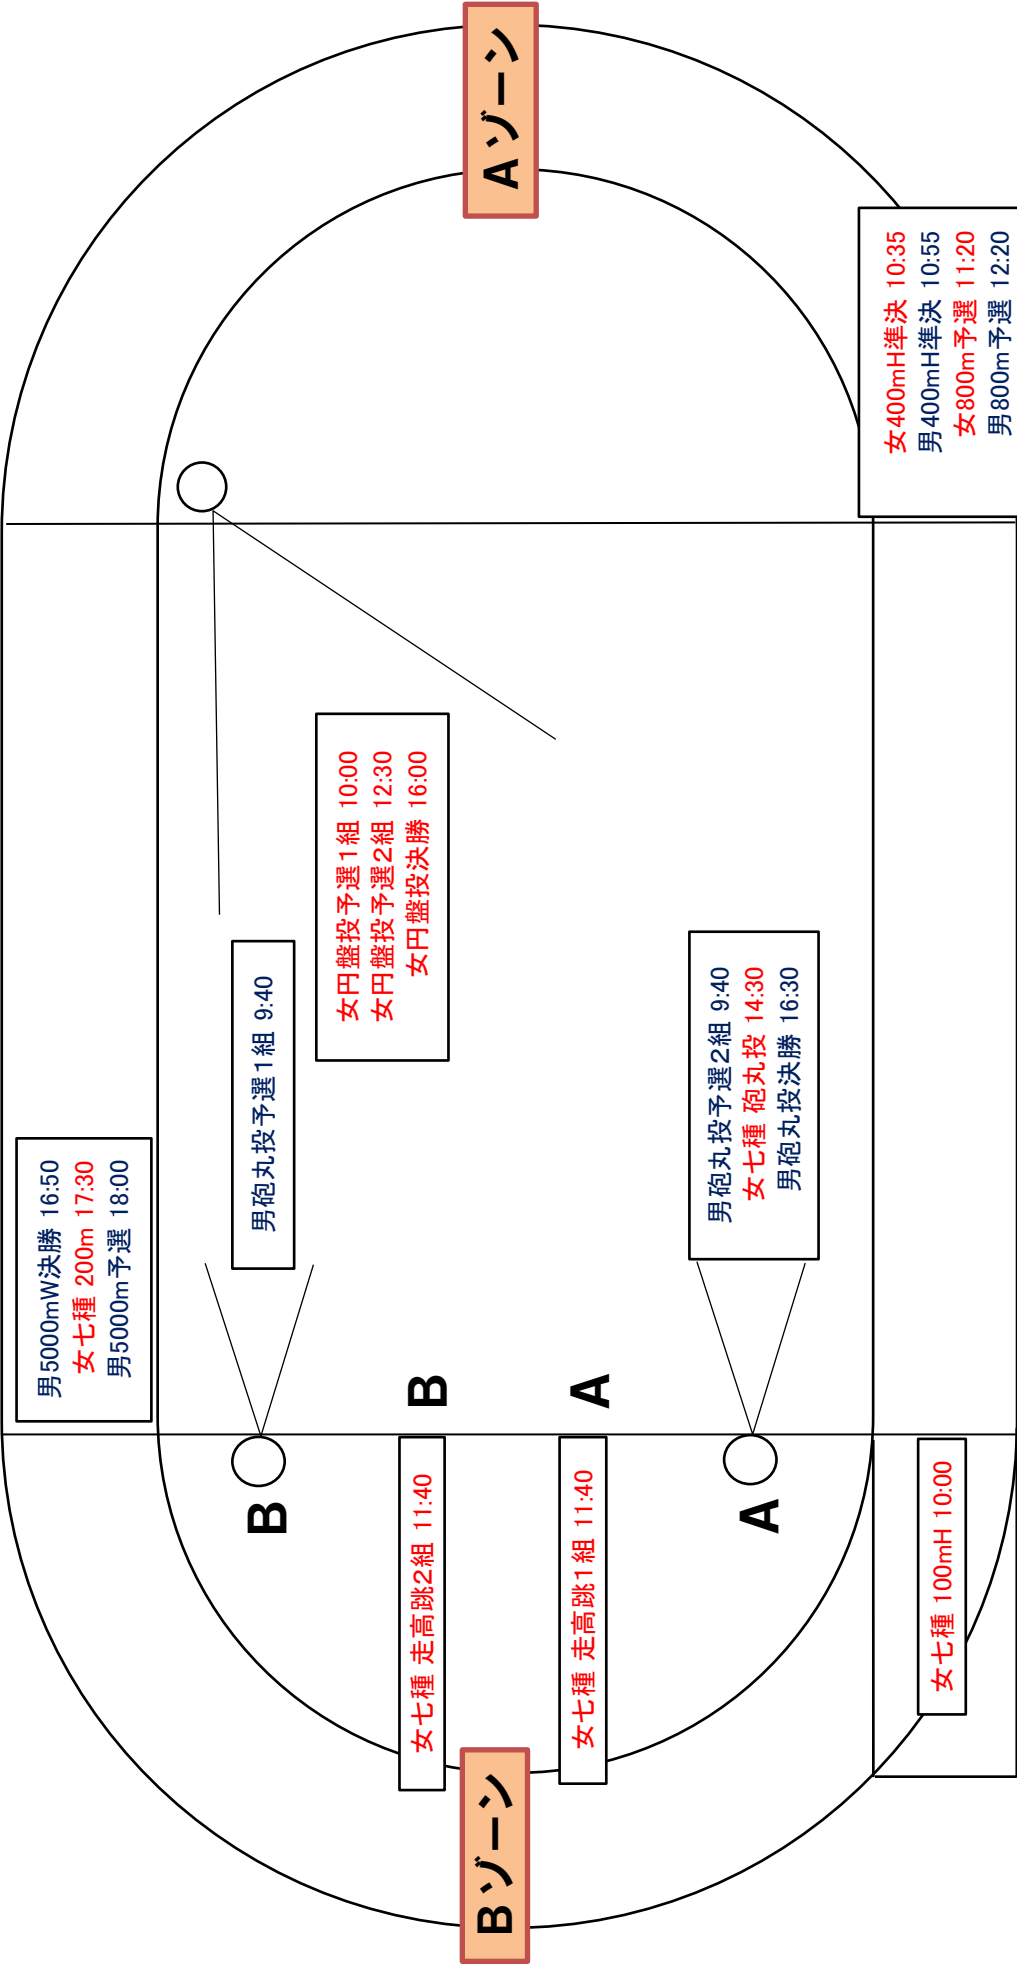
Aゾーン

女400mH準決 10:35
男400mH準決 10:55
女800m予選 11:20
男800m予選 12:20

女円盤投予選1組 10:00
女円盤投予選2組 12:30
女円盤投決勝 16:00

男砲丸投予選1組 9:40

男砲丸投予選2組 9:40
女七種 砲丸投 14:30
男砲丸投決勝 16:30

男5000mW決勝 16:50
女七種 200m 17:30
男5000m予選 18:00

B

A

B

A

女七種 走高跳2組 11:40

女七種 走高跳1組 11:40

女七種 100mH 10:00

Bゾーン